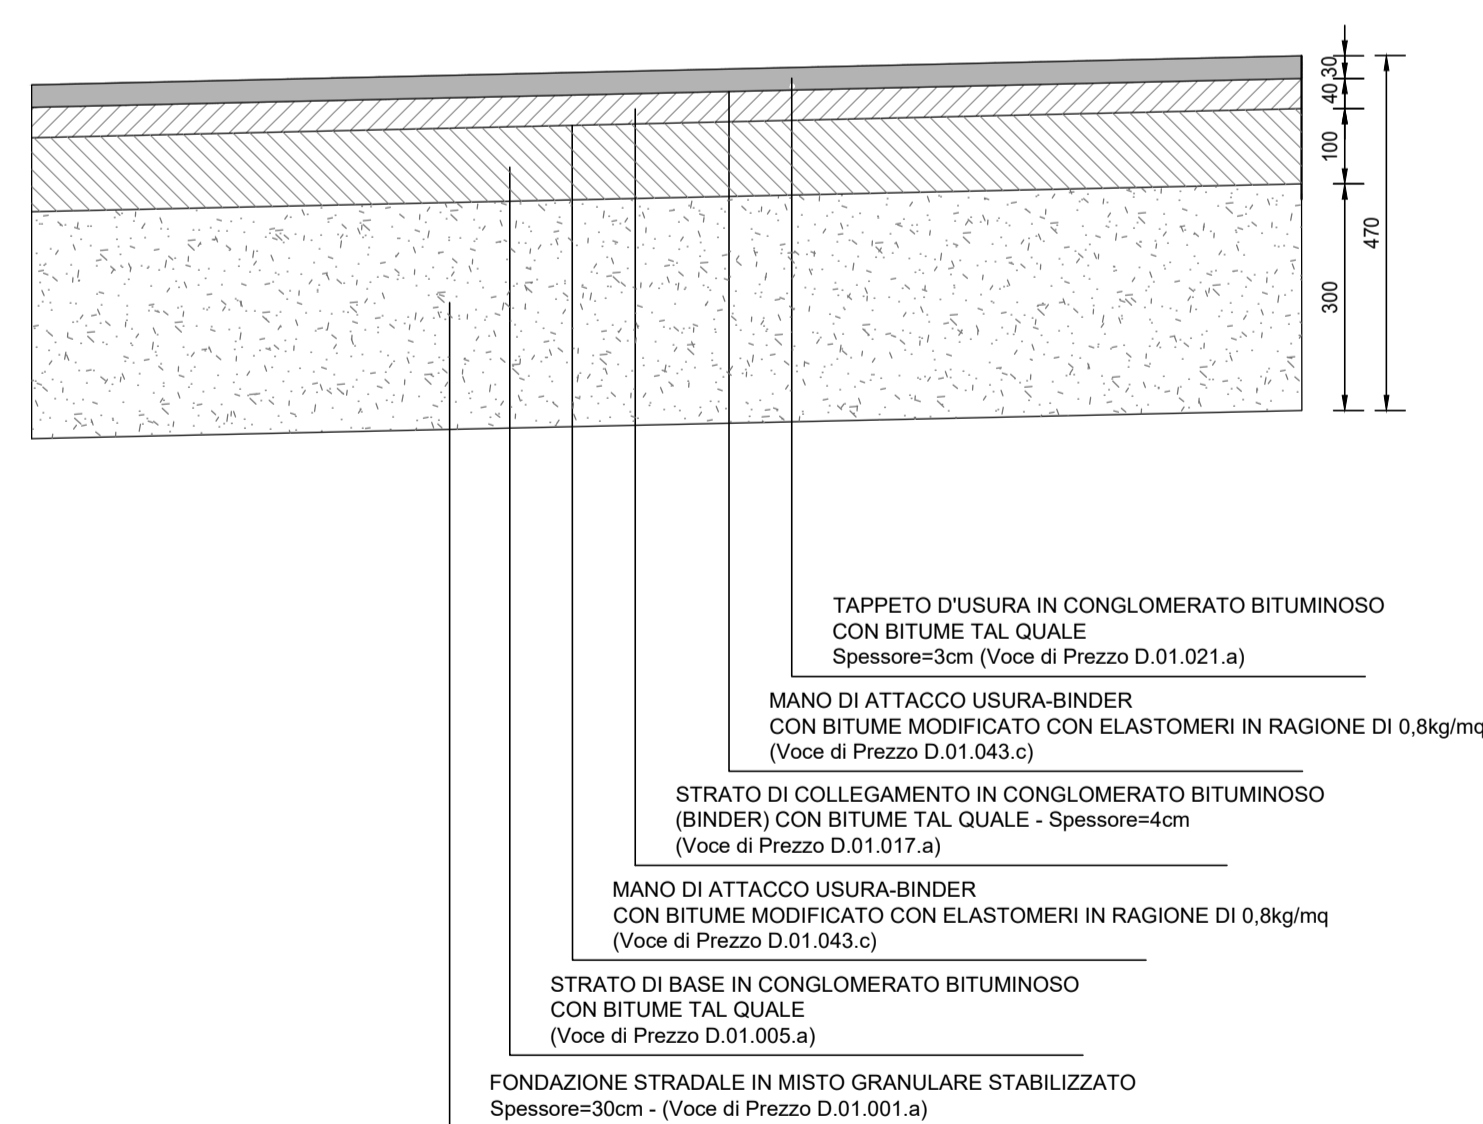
30
40
100
300
470

TAPPETO D'USURA IN CONGLOMERATO BITUMINOSO
CON BITUME TAL QUALE
Spessore=3cm (Voce di Prezzo D.01.021.a)

MANO DI ATTACCO USURA-BINDER
CON BITUME MODIFICATO CON ELASTOMERI IN RAGIONE DI 0,8kg/mq
(Voce di Prezzo D.01.043.c)

STRATO DI COLLEGAMENTO IN CONGLOMERATO BITUMINOSO
(BINDER) CON BITUME TAL QUALE - Spessore=4cm
(Voce di Prezzo D.01.017.a)

MANO DI ATTACCO USURA-BINDER
CON BITUME MODIFICATO CON ELASTOMERI IN RAGIONE DI 0,8kg/mq
(Voce di Prezzo D.01.043.c)

STRATO DI BASE IN CONGLOMERATO BITUMINOSO
CON BITUME TAL QUALE
(Voce di Prezzo D.01.005.a)

FONDAZIONE STRADALE IN MISTO GRANULARE STABILIZZATO
Spessore=30cm - (Voce di Prezzo D.01.001.a)